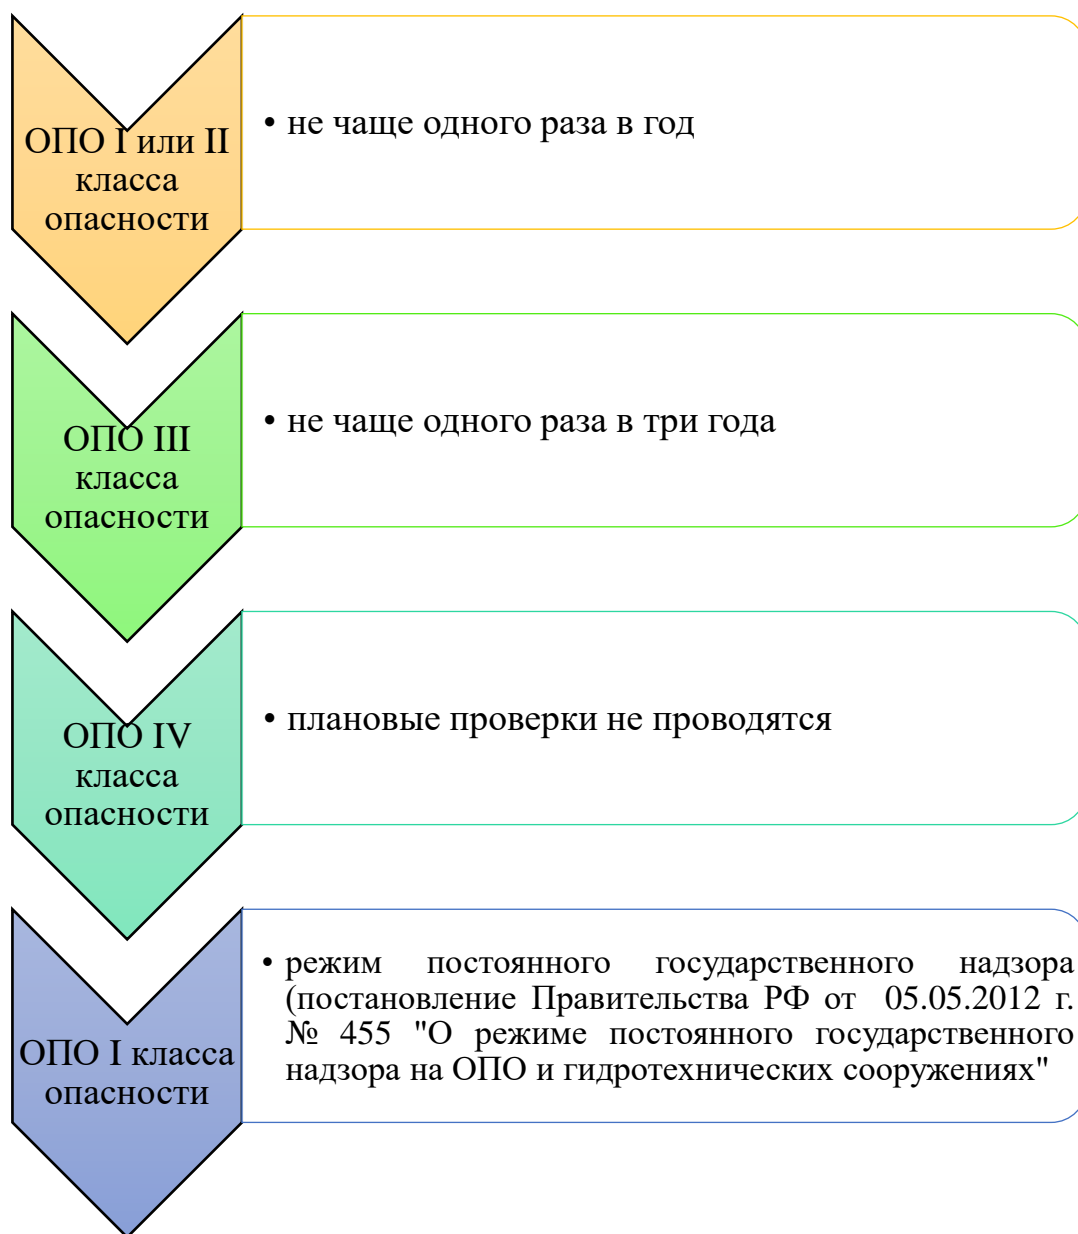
ОПО I или II класса опасности

• не чаще одного раза в год

ОПО III класса опасности

• не чаще одного раза в три года

ОПО IV класса опасности

• плановые проверки не проводятся

ОПО I класса опасности

• режим постоянного государственного надзора (постановление Правительства РФ от 05.05.2012 г. № 455 "О режиме постоянного государственного надзора на ОПО и гидротехнических сооружениях"